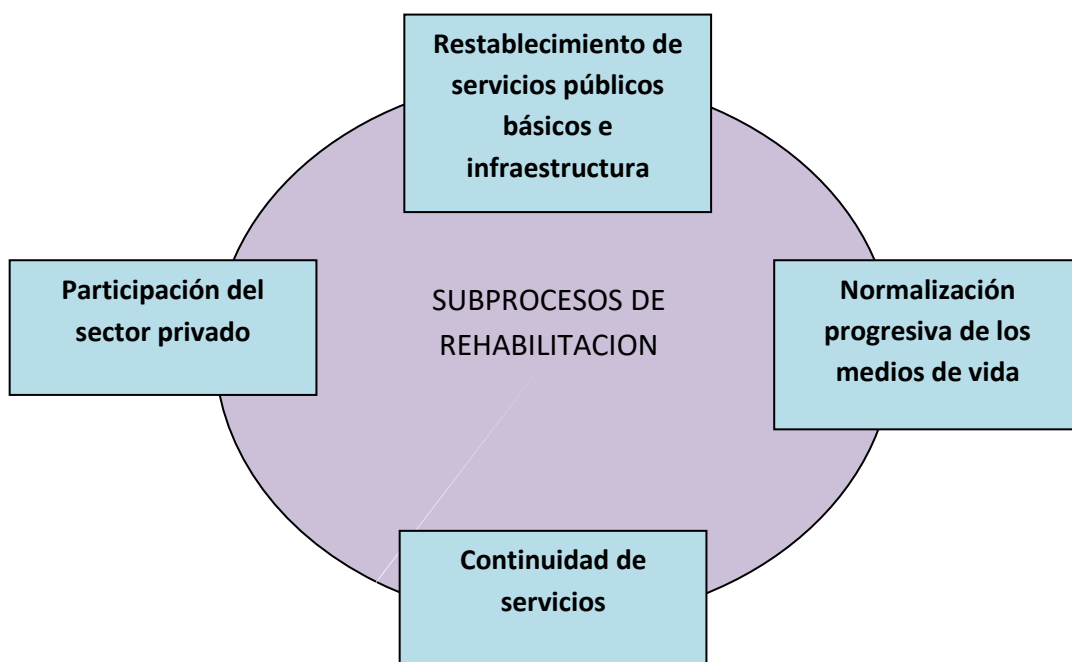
Restablecimiento de servicios públicos básicos e infraestructura

Participación del sector privado

SUBPROCESOS DE REHABILITACION

Normalización progresiva de los medios de vida

Continuidad de servicios